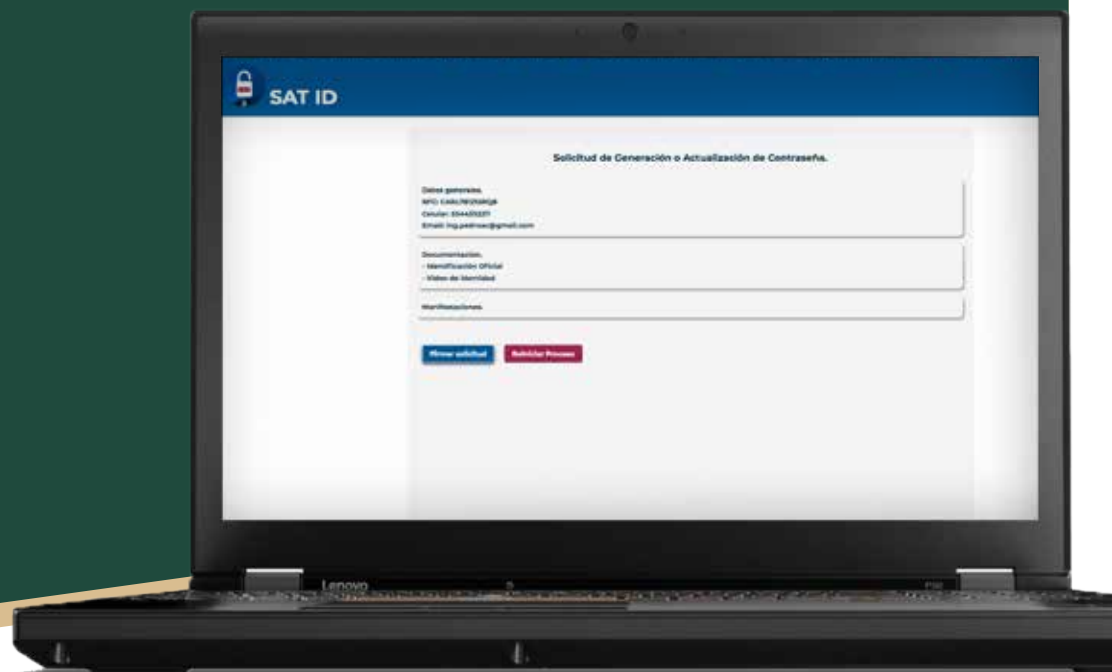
SAT ID

Solicitud de Generación o Actualización de Contraseña.

Datos generales.
RFC: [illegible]
Celular: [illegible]
Email: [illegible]

Documentación.
- Identificación Oficial
- Video de Identidad

Manifestaciones.

Firmar solicitud
Reiniciar Proceso

Lenovo